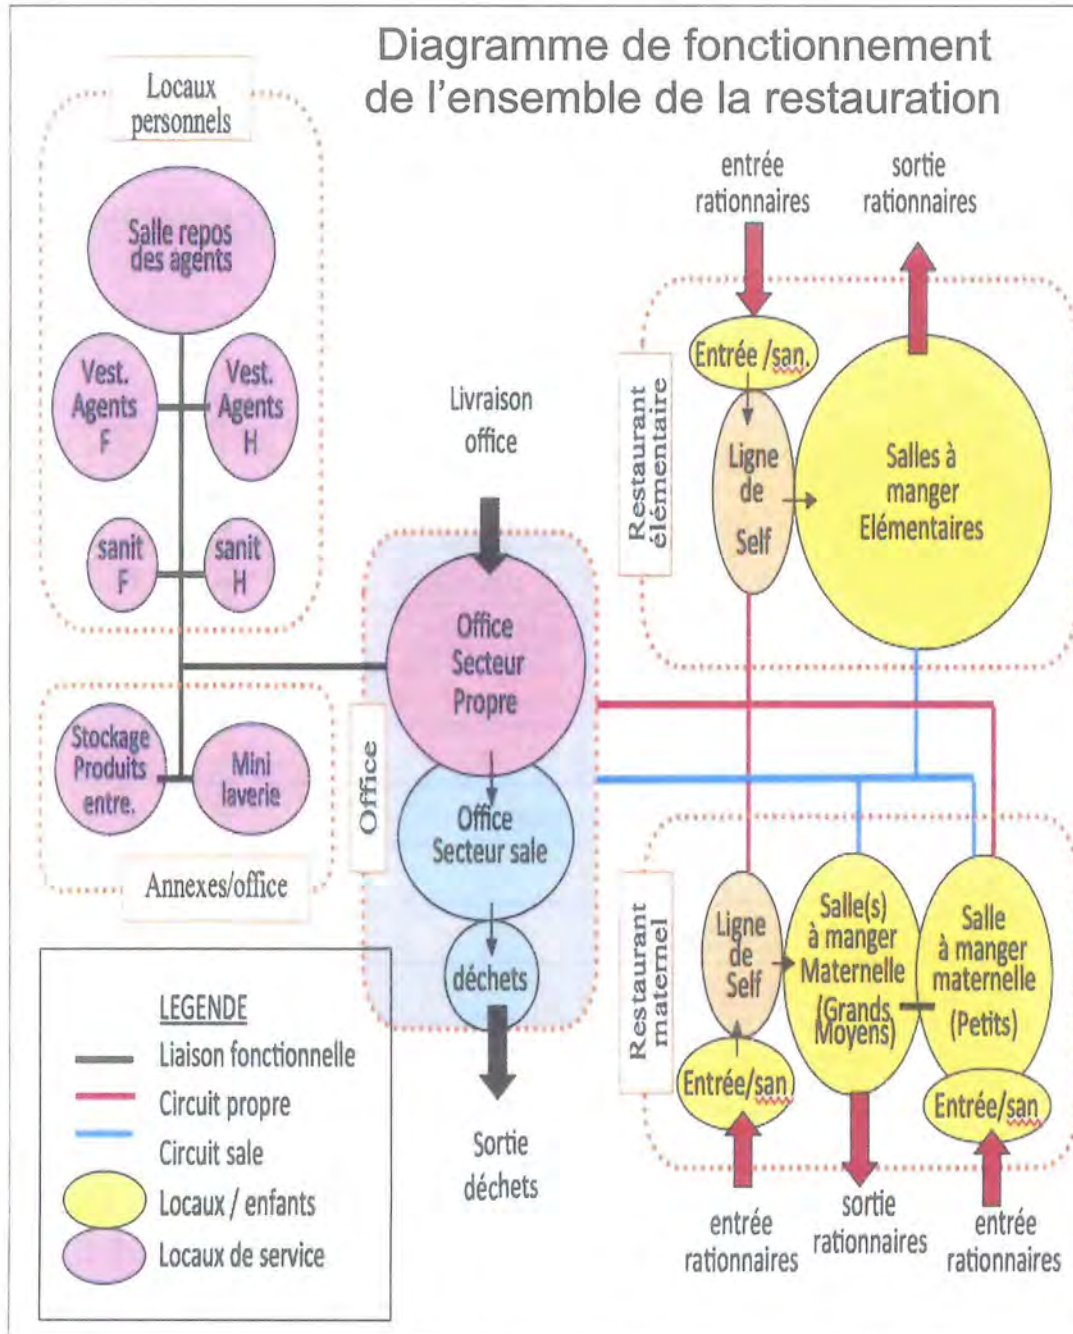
Diagramme de fonctionnement de l'ensemble de la restauration

Locaux personnels

Salle repos des agents

Vest. Agents F

Vest. Agents H

sanit F

sanit H

Stockage Produits entre.

Mini laverie

Annexes/office

Livraison office

Office

Office Secteur Propre

Office Secteur sale

déchets

Sortie déchets

entrée rationnaires

sortie rationnaires

Restaurant élémentaire

Entrée /san.

Ligne de Self

Salles à manger Elémentaires

Restaurant maternel

Ligne de Self

Salle(s) à manger Maternelle (Grands Moyens)

Salle à manger maternelle (Petits)

Entrée/san

Entrée/san

entrée rationnaires

sortie rationnaires

entrée rationnaires

LEGENDE
Liaison fonctionnelle
Circuit propre
Circuit sale
Locaux / enfants
Locaux de service